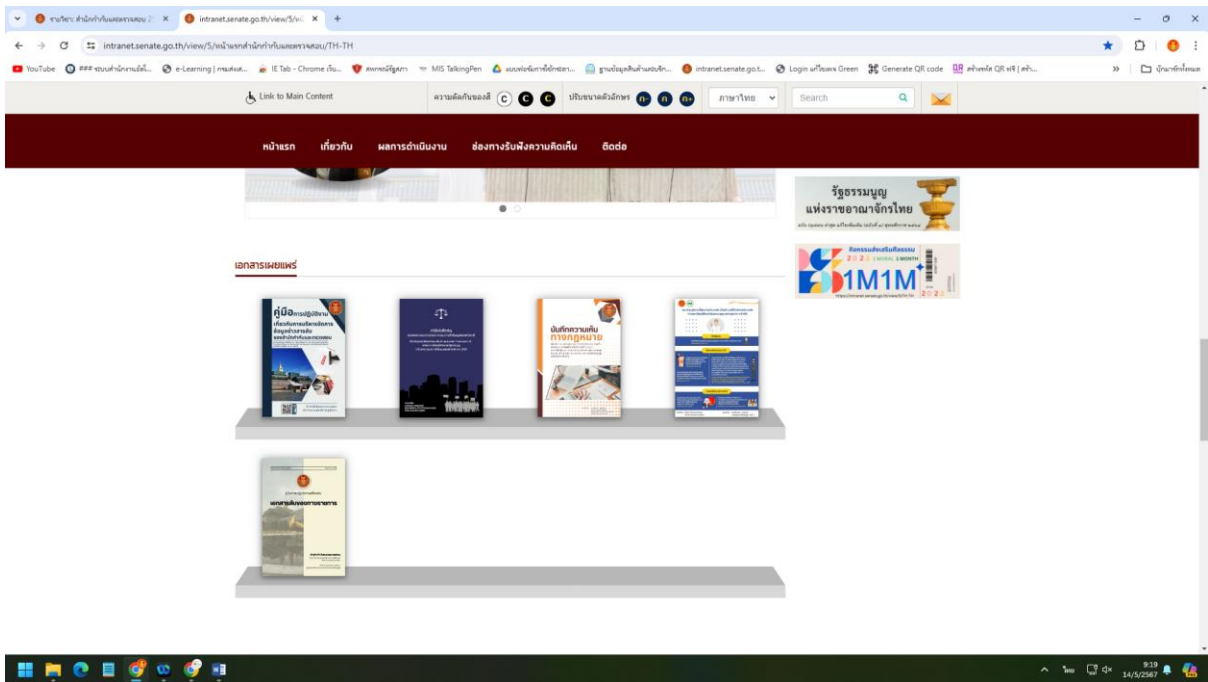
งานวิจัย: สำนักกำกับและตรวจสอบ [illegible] ×
intranet.senate.go.th/view/5/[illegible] ×
+

intranet.senate.go.th/view/5/หน้าแรกสำนักกำกับและตรวจสอบ/TH-TH

YouTube | ### ระบบสำนักงานอิเล็... | e-Learning | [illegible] | IE Tab - Chrome เว็บ... | สมาคมรัฐสภา | MIS TalkingPen | แบบฟอร์มภาษีเงินได้ฯ... | ฐานข้อมูลสินค้าและบริก... | intranet.senate.go.t... | Login แก้ไขแดง Green | Generate QR code | สร้างคิวอาร์ QR ฟรี | สร้... | บุ๊กมาร์กทั้งหมด

Link to Main Content
ความคมชัดของสี C C C
ปรับขนาดตัวอักษร ก- ก ก+
ภาษาไทย
Search

หน้าแรก
เกี่ยวกับ
ผลการดำเนินงาน
ช่องทางรับฟังความคิดเห็น
ติดต่อ

รัฐธรรมนูญ
แห่งราชอาณาจักรไทย

กิจกรรมส่งเสริมคุณธรรม
2023 1 MORAL 1 MONTH
1M1M

เอกสารเผยแพร่

คู่มือการปฏิบัติงาน
บันทึกความเห็นทางกฎหมาย
เอกสารเผยแพร่ทางวิชาการ

9:19
14/5/2567